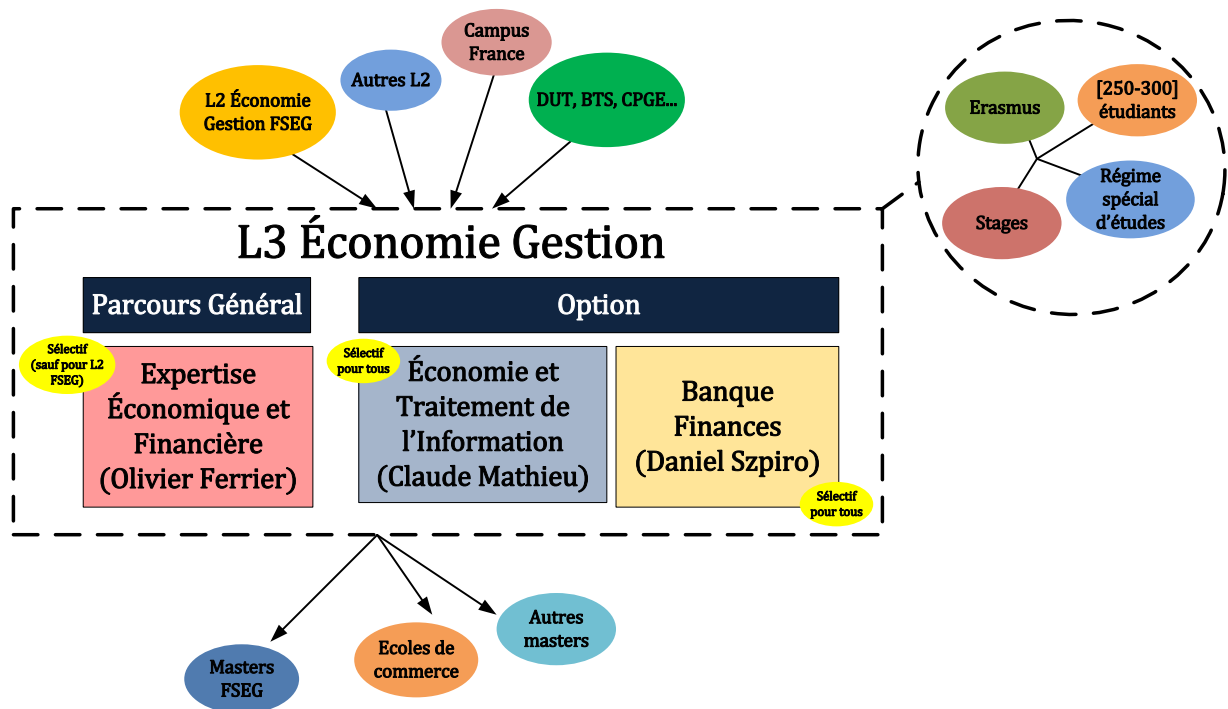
Campus France

Autres L2

L2 Économie Gestion FSEG

DUT, BTS, CPGE…

Erasmus

[250-300] étudiants

Régime spécial d’études

Stages

L3 Économie Gestion

Parcours Général

Option

Sélectif (sauf pour L2 FSEG)

Expertise Économique et Financière (Olivier Ferrier)

Sélectif pour tous

Économie et Traitement de l’Information (Claude Mathieu)

Banque Finances (Daniel Szpiro)

Sélectif pour tous

Autres masters

Ecoles de commerce

Masters FSEG